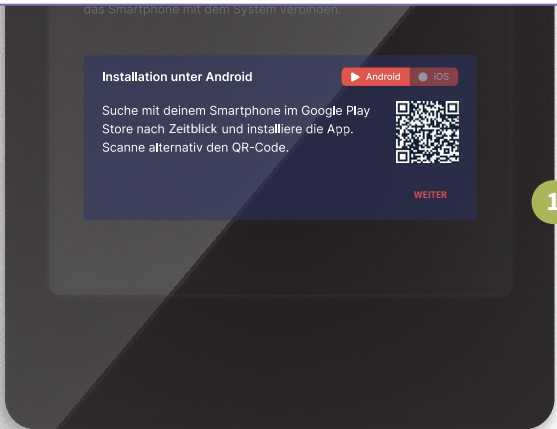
das Smartphone mit dem System verbinden.

Installation unter Android

Android iOS

Suche mit deinem Smartphone im Google Play Store nach Zeitblick und installiere die App. Scanne alternativ den QR-Code.

WEITER

1